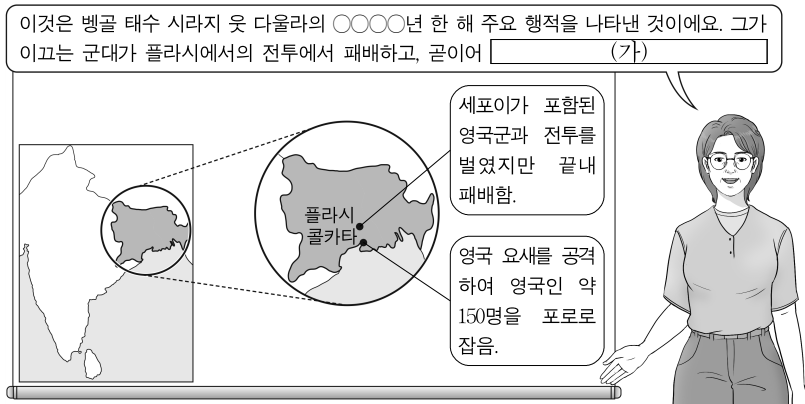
이것은 벵골 태수 시라지 웃 다울라의 ○○○○년 한 해 주요 행적을 나타낸 것이에요. 그가 이끄는 군대가 플라시에서의 전투에서 패배하고, 곧이어 (가)

세포이가 포함된 영국군과 전투를 벌였지만 끝내 패배함.

플라시
콜카타

영국 요새를 공격하여 영국인 약 150명을 포로로 잡음.